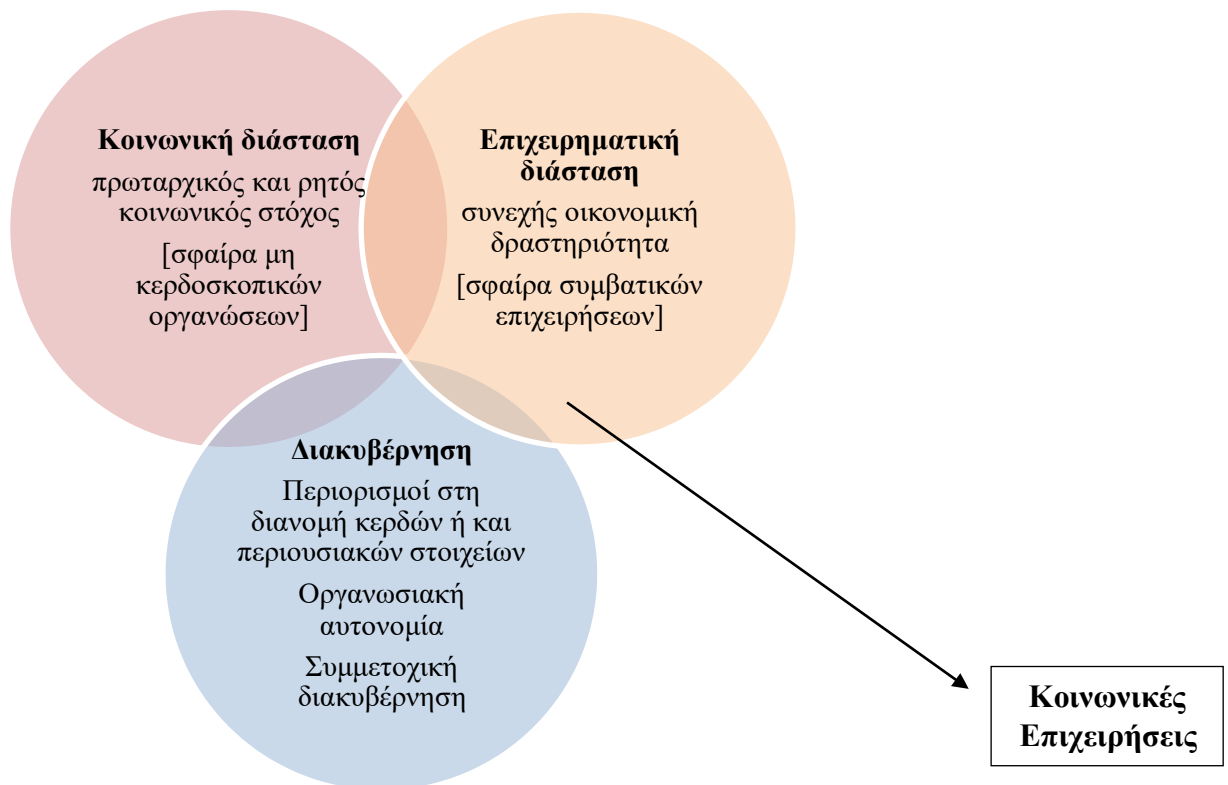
Κοινωνική διάσταση

πρωταρχικός και ρητός κοινωνικός στόχος

[σφαίρα μη κερδοσκοπικών οργανώσεων]

Επιχειρηματική διάσταση

συνεχής οικονομική δραστηριότητα

[σφαίρα συμβατικών επιχειρήσεων]

Διακυβέρνηση

Περιορισμοί στη διανομή κερδών ή και περιουσιακών στοιχείων

Οργανωσιακή αυτονομία

Συμμετοχική διακυβέρνηση

Κοινωνικές Επιχειρήσεις